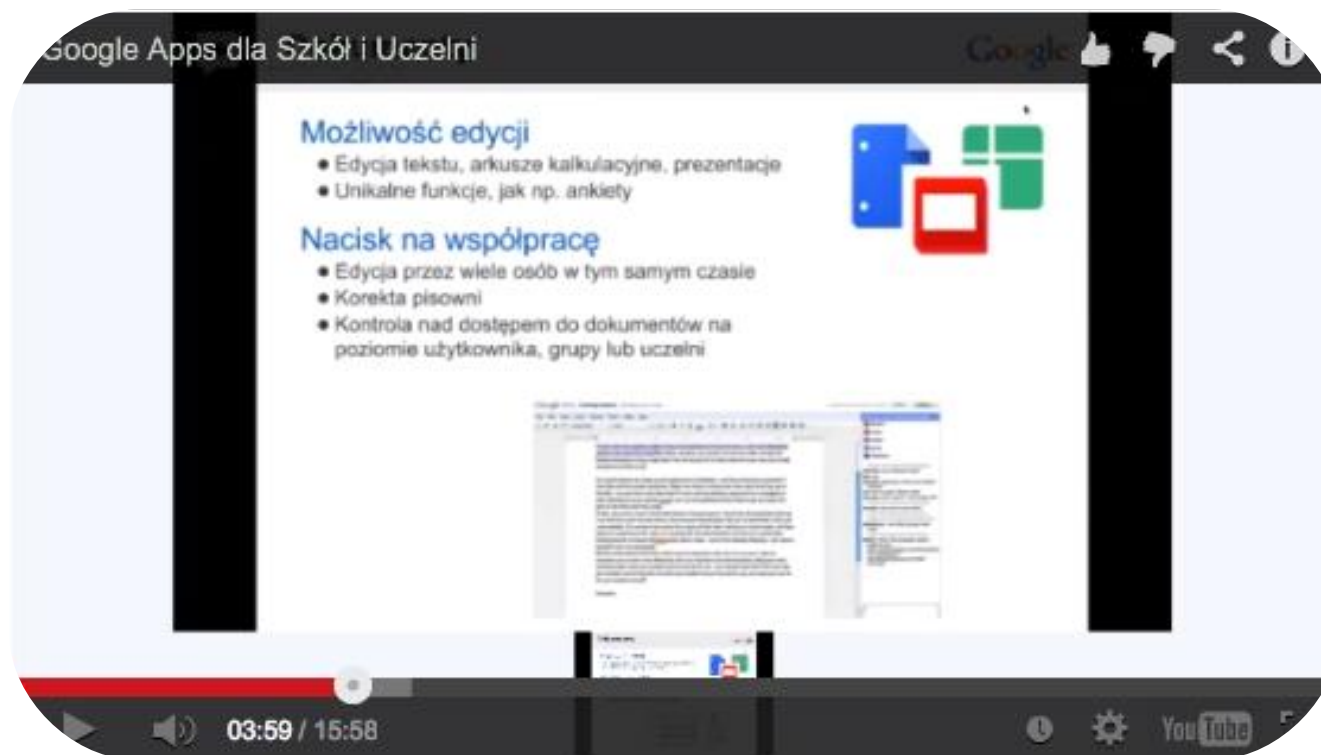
Google Apps dla Szkół i Uczelni

Google

Możliwość edycji
• Edycja tekstu, arkusze kalkulacyjne, prezentacje
• Unikalne funkcje, jak np. ankiety

Nacisk na współpracę
• Edycja przez wiele osób w tym samym czasie
• Korekta pisowni
• Kontrola nad dostępem do dokumentów na poziomie użytkownika, grupy lub uczelni

03:59 / 15:58

YouTube